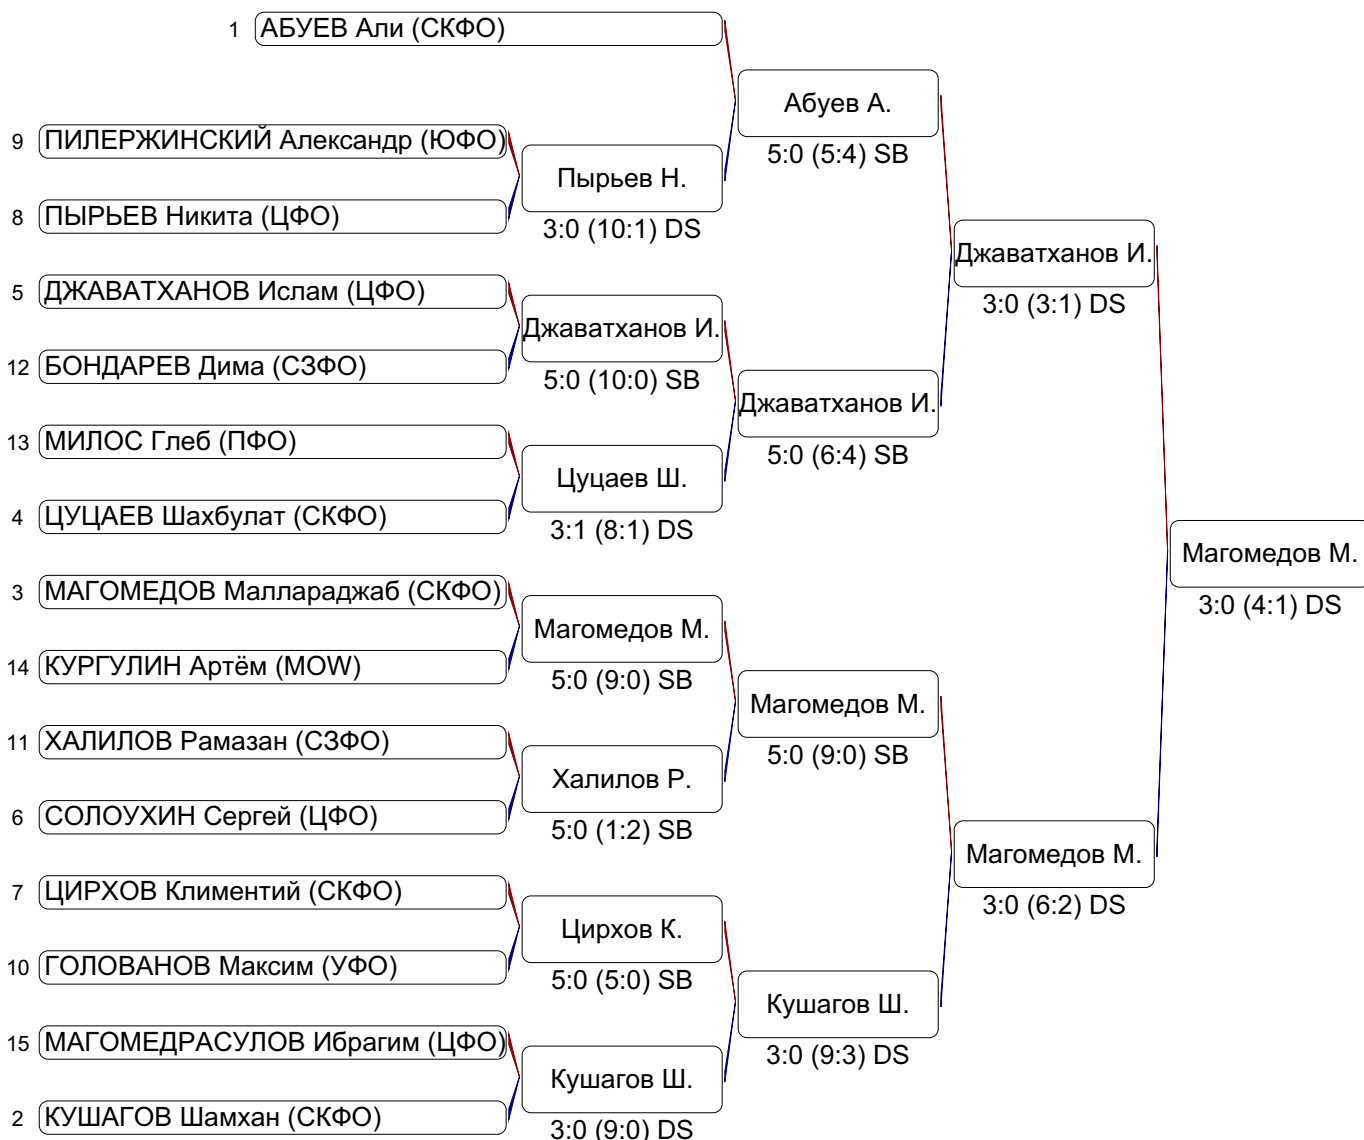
1 АБУЕВ Али (СКФО)

9 ПИЛЕРЖИНСКИЙ Александр (ЮФО)

8 ПЫРЬЕВ Никита (ЦФО)

5 ДЖАВАТХАНОВ Ислам (ЦФО)

12 БОНДАРЕВ Дима (СЗФО)

13 МИЛОС Глеб (ПФО)

4 ЦУЦАЕВ Шахбулат (СКФО)

3 МАГОМЕДОВ Маллараджаб (СКФО)

14 КУРГУЛИН Артём (MOW)

11 ХАЛИЛОВ Рамазан (СЗФО)

6 СОЛОУХИН Сергей (ЦФО)

7 ЦИРХОВ Климентий (СКФО)

10 ГОЛОВАНОВ Максим (УФО)

15 МАГОМЕДРАСУЛОВ Ибрагим (ЦФО)

2 КУШАГОВ Шамхан (СКФО)

Пырьев Н.
3:0 (10:1) DS

Джаватханов И.
5:0 (10:0) SB

Цуцаев Ш.
3:1 (8:1) DS

Магомедов М.
5:0 (9:0) SB

Халилов Р.
5:0 (1:2) SB

Цирхов К.
5:0 (5:0) SB

Кушагов Ш.
3:0 (9:0) DS

Абуев А.
5:0 (5:4) SB

Джаватханов И.
5:0 (6:4) SB

Магомедов М.
5:0 (9:0) SB

Кушагов Ш.
3:0 (9:3) DS

Джаватханов И.
3:0 (3:1) DS

Магомедов М.
3:0 (6:2) DS

Магомедов М.
3:0 (4:1) DS